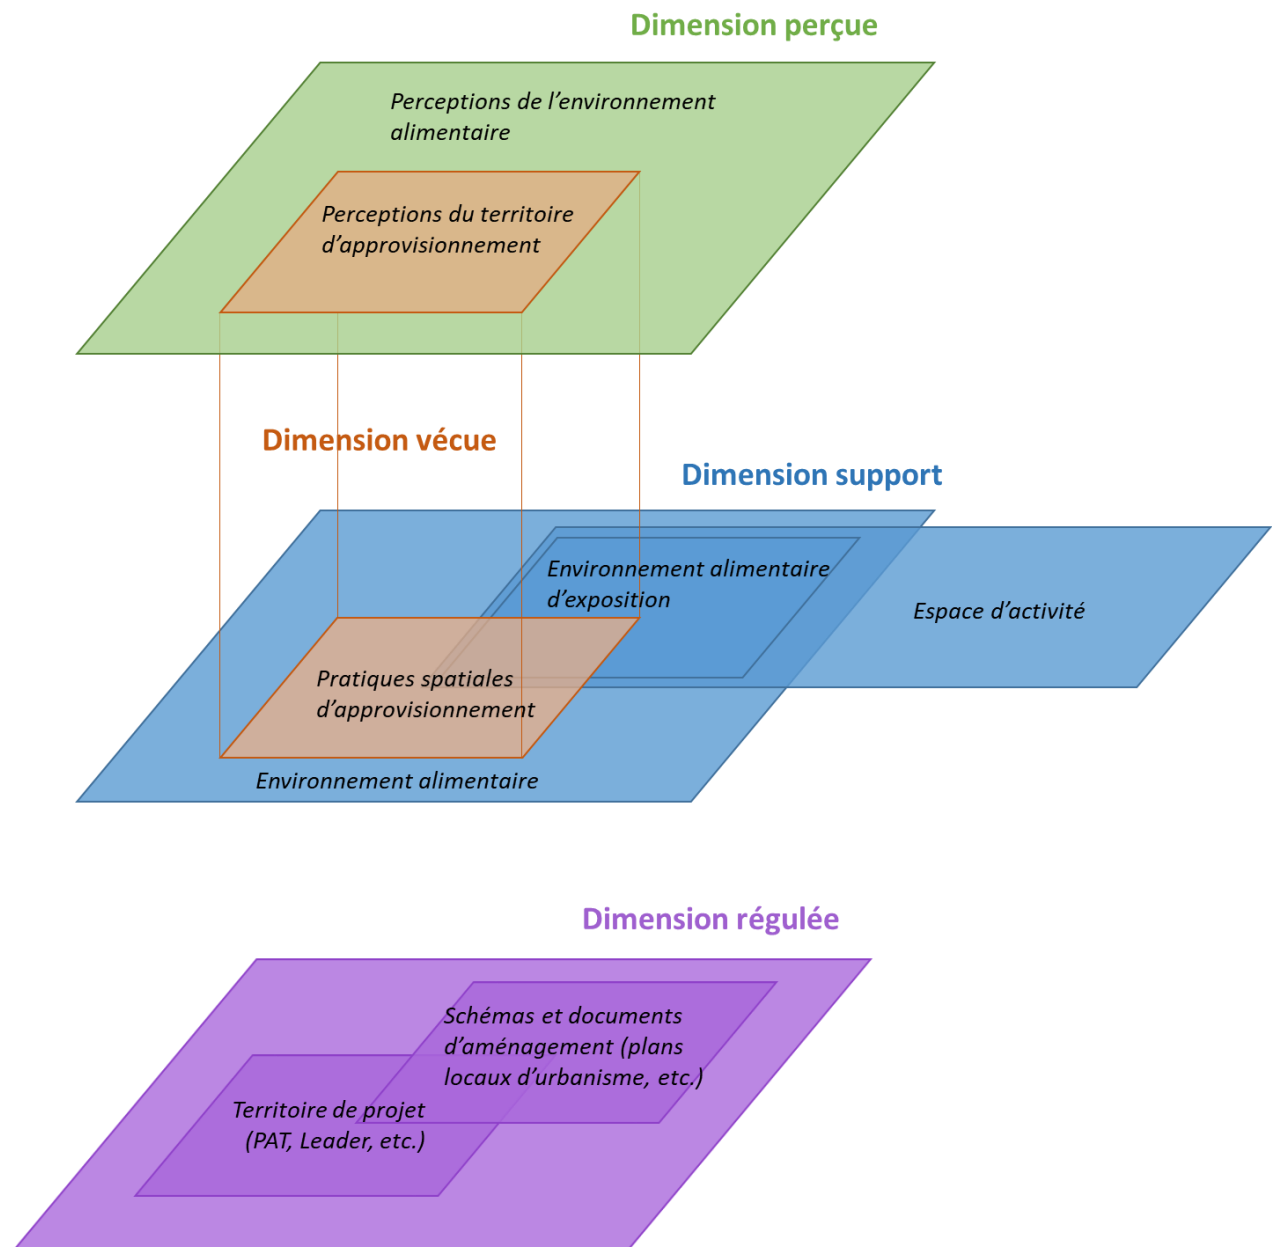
Dimension perçue

Perceptions de l'environnement alimentaire

Perceptions du territoire d'approvisionnement

Dimension vécue

Dimension support

Environnement alimentaire d'exposition

Espace d'activité

Pratiques spatiales d'approvisionnement

Environnement alimentaire

Dimension régulée

Schémas et documents d'aménagement (plans locaux d'urbanisme, etc.)

Territoire de projet (PAT, Leader, etc.)